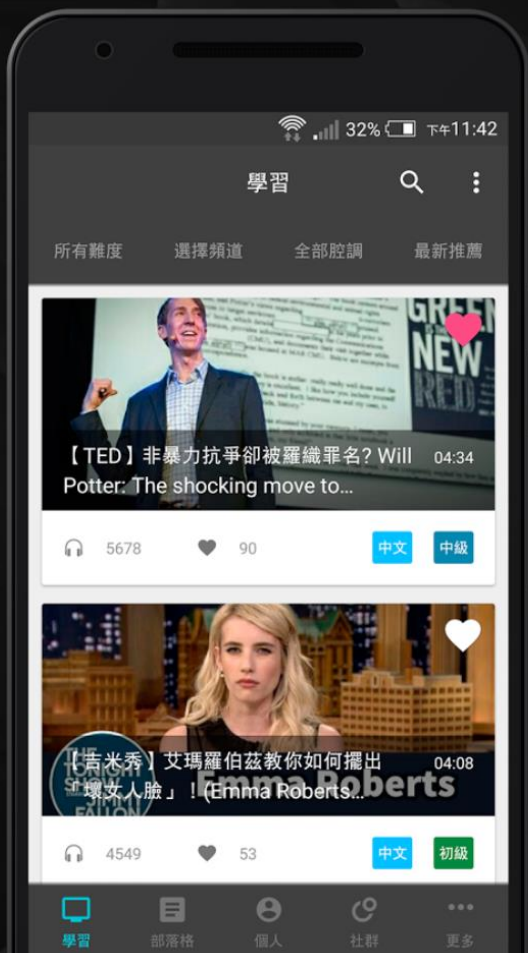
32% 下午11:42

學習

所有難度 選擇頻道 全部腔調 最新推薦

GREEN NEW RED

【TED】非暴力抗爭卻被羅織罪名? Will Potter: The shocking move to...

04:34

5678 90 中文 中級

TONIGHT SHOW JIMMY FALLON

Emma Roberts

【吉米秀】艾瑪羅伯茲教你如何擺出「壞女人臉」！(Emma Roberts...

04:08

4549 53 中文 初級

學習 部落格 個人 社群 更多